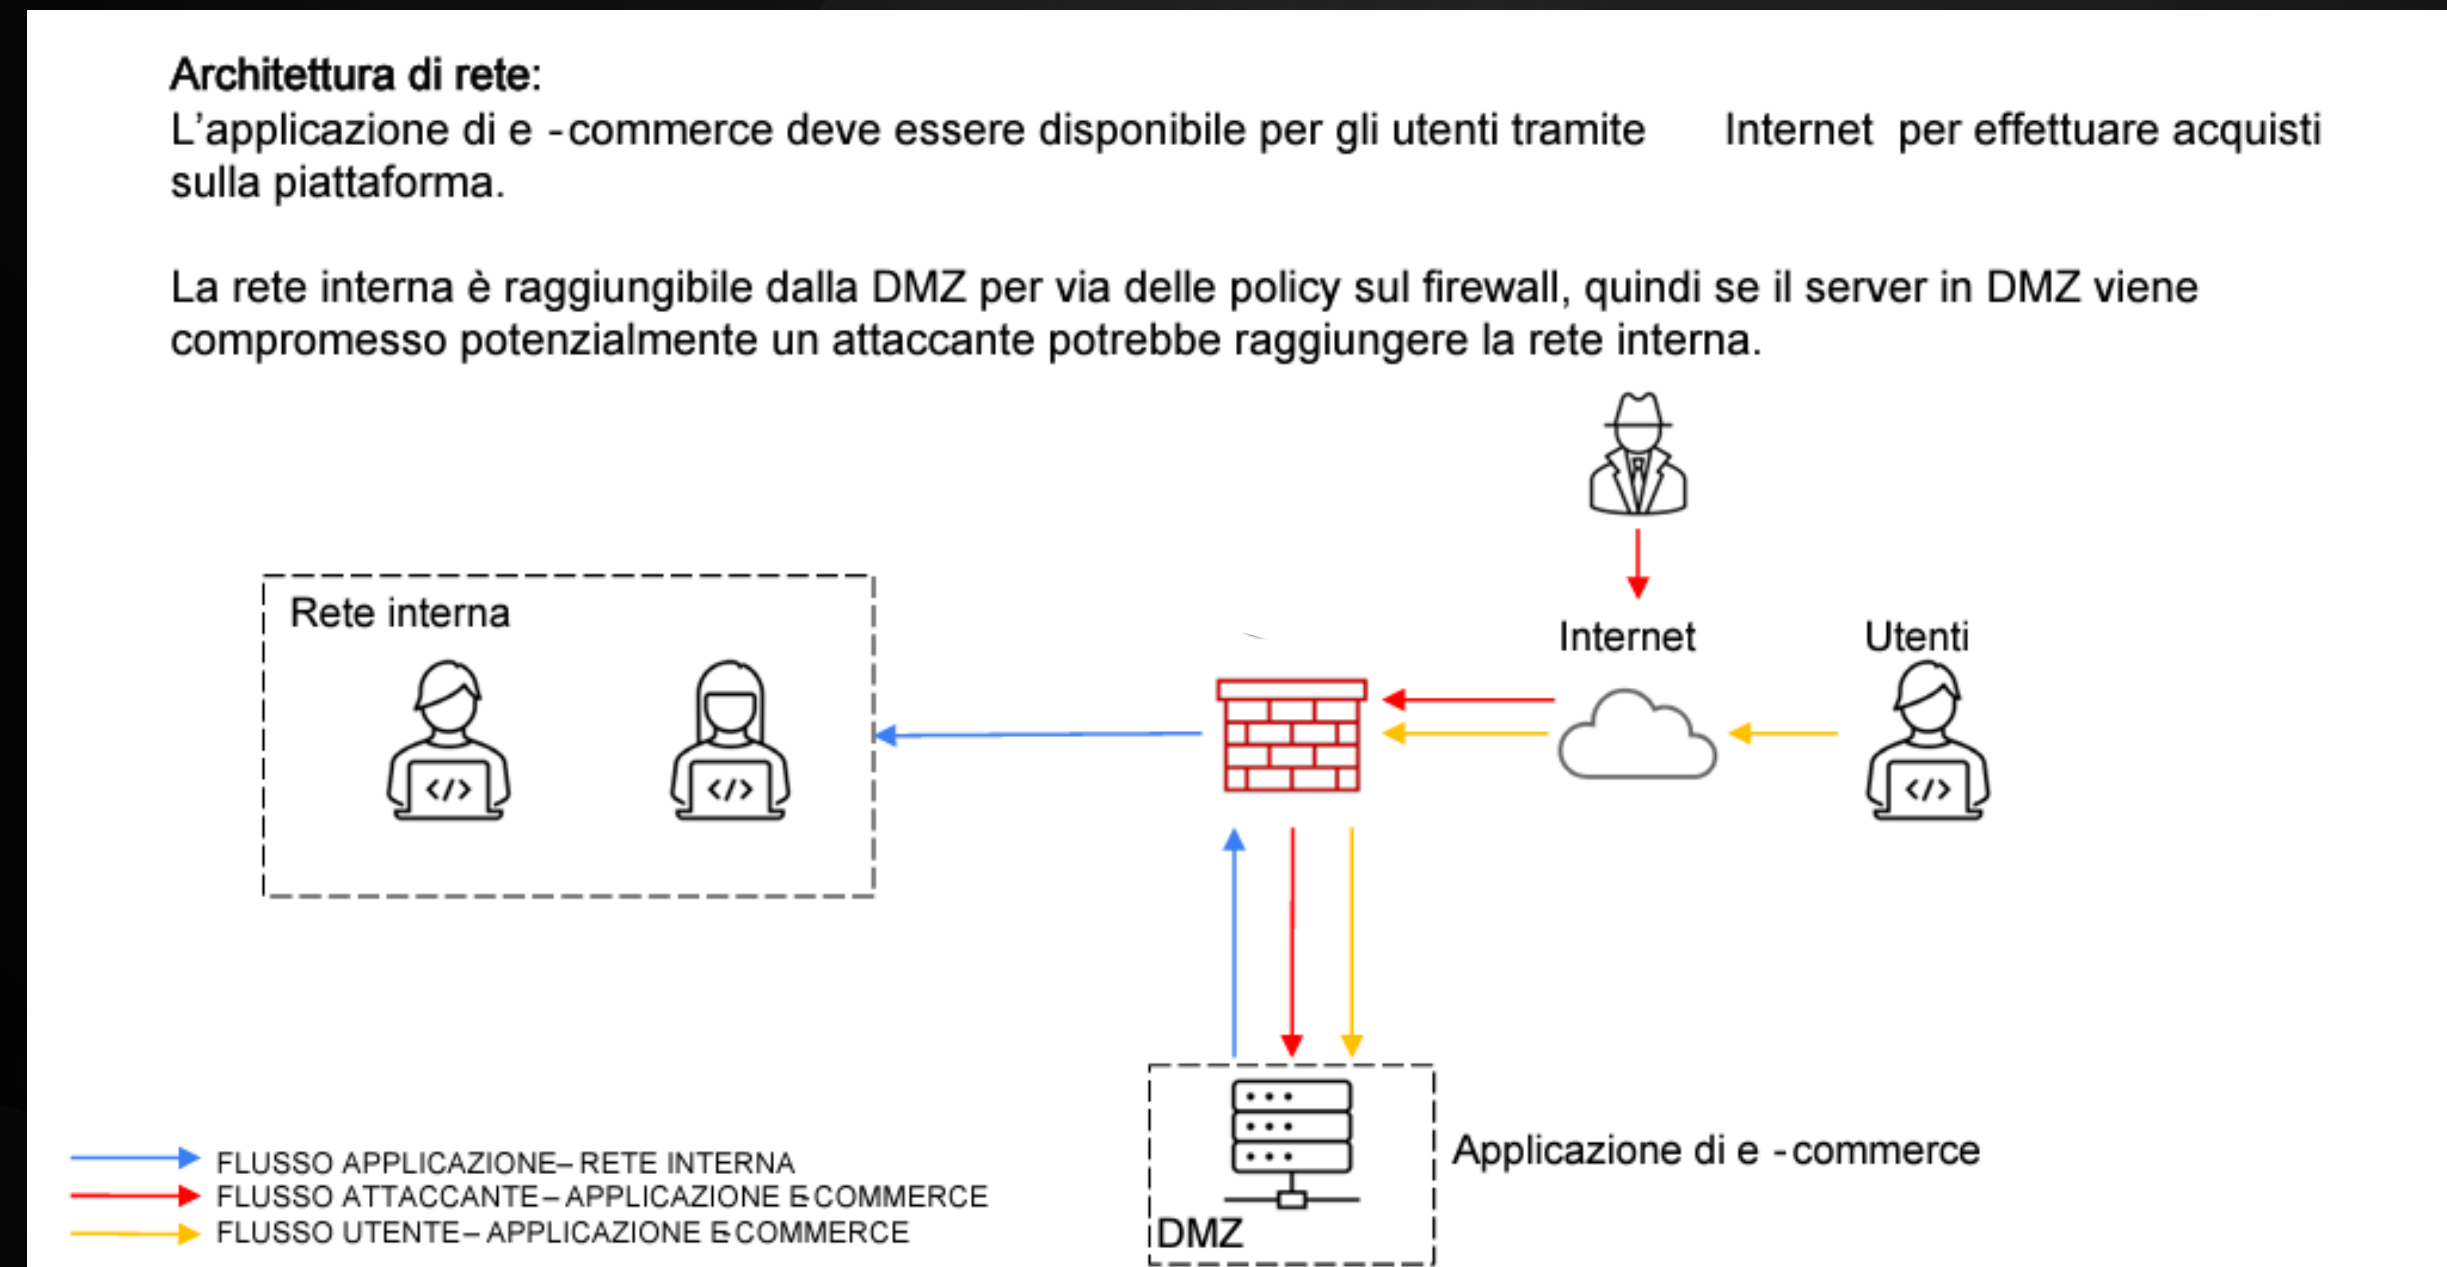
**Architettura di rete:**
L'applicazione di e -commerce deve essere disponibile per gli utenti tramite Internet per effettuare acquisti sulla piattaforma.

La rete interna è raggiungibile dalla DMZ per via delle policy sul firewall, quindi se il server in DMZ viene compromesso potenzialmente un attaccante potrebbe raggiungere la rete interna.

Rete interna

Internet

Utenti

DMZ

Applicazione di e -commerce

FLUSSO APPLICAZIONE– RETE INTERNA
FLUSSO ATTACCANTE – APPLICAZIONE E-COMMERCE
FLUSSO UTENTE – APPLICAZIONE E-COMMERCE